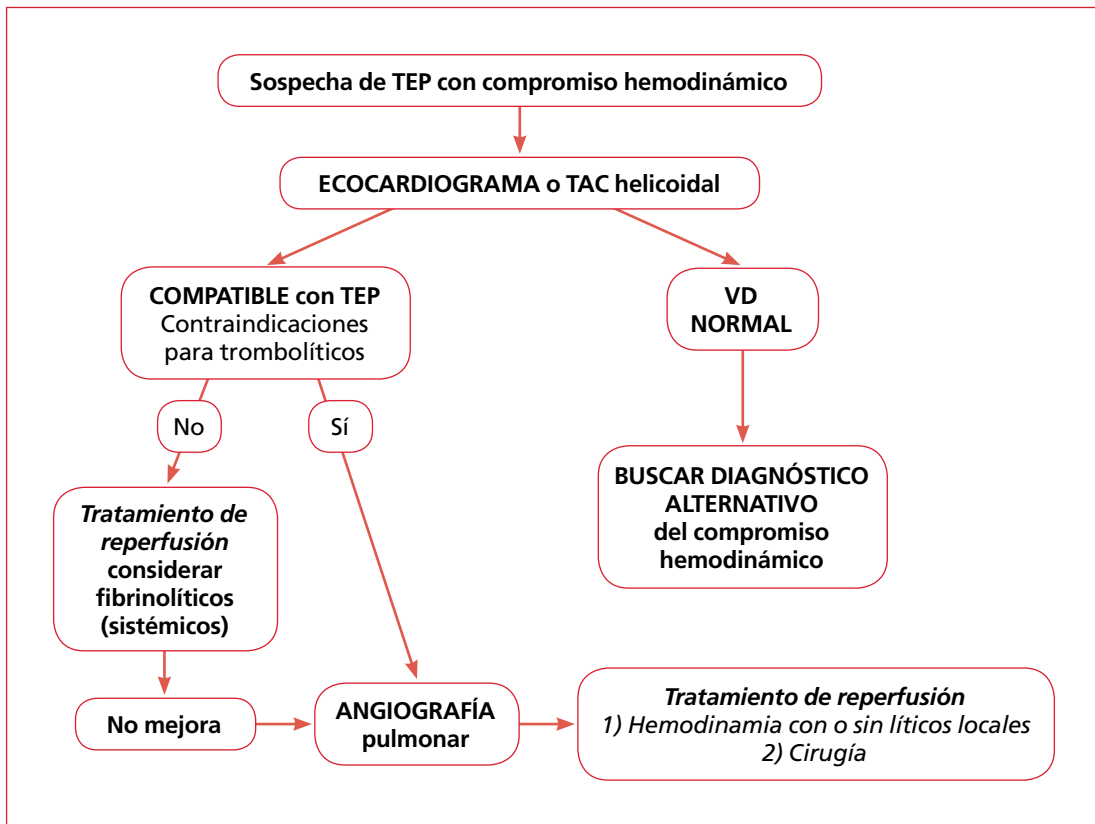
Sospecha de TEP con compromiso hemodinámico

ECOCARDIOGRAMA o TAC helicoidal

COMPATIBLE con TEP
Contraindicaciones para trombolíticos

VD
NORMAL

No

Sí

BUSCAR DIAGNÓSTICO ALTERNATIVO del compromiso hemodinámico

*Tratamiento de reperfusión* considerar fibrinolíticos (sistémicos)

No mejora

ANGIOGRAFÍA pulmonar

*Tratamiento de reperfusión*
*1) Hemodinamia con o sin líticos locales*
*2) Cirugía*